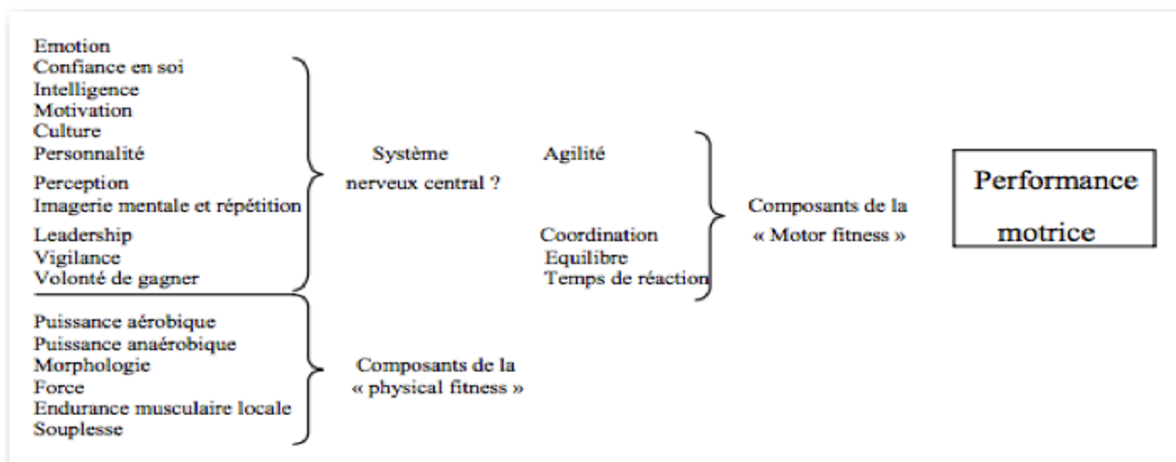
Emotion
Confiance en soi
Intelligence
Motivation
Culture
Personnalité
Perception
Imagerie mentale et répétition
Leadership
Vigilance
Volonté de gagner

Système
nerveux central ?

Agilité

Coordination
Equilibre
Temps de réaction

Composants de la
« Motor fitness »

Performance
motrice

Puissance aérobique
Puissance anaérobique
Morphologie
Force
Endurance musculaire locale
Souplesse

Composants de la
« physical fitness »